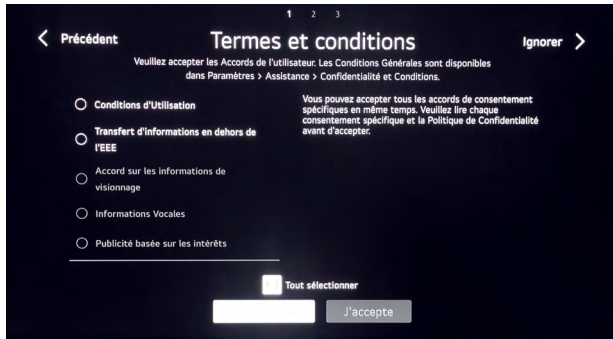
1 2 3

< Précédent

Termes et conditions

Ignorer >

Veuillez accepter les Accords de l'utilisateur. Les Conditions Générales sont disponibles dans Paramètres > Assistance > Confidentialité et Conditions.

Conditions d'Utilisation

Transfert d'informations en dehors de l'EEE

Accord sur les informations de visionnage

Informations Vocales

Publicité basée sur les intérêts

Vous pouvez accepter tous les accords de consentement spécifiques en même temps. Veuillez lire chaque consentement spécifique et la Politique de Confidentialité avant d'accepter.

Tout sélectionner

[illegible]

J'accepte